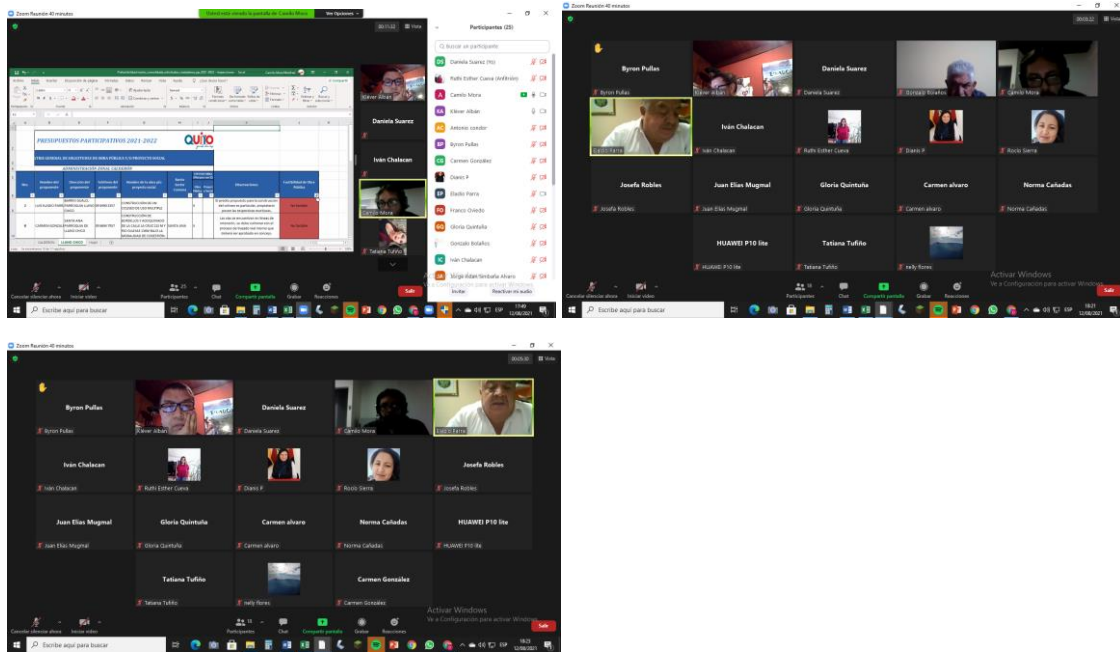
Zoom Reunión 40 minutos

Usted está viendo la pantalla de Camilo Mora   Ver Opciones

PRESUPUESTOS PARTICIPATIVOS 2021-2022

QUITO

Kléver Albán

Daniela Suarez

Iván Chalacan

Camilo Mora

Tatiana Tufiño

Participantes (25)

Buscar un participante

Daniela Suarez (Yo)
Ruthi Esther Cueva (Anfitrión)
Camilo Mora
Kléver Albán
Antonio condor
Byron Pullas
Carmen González
Diario P
Eladio Parra
Franco Oviedo
Gloria Quintuña
Gonzalo Bolaños
Iván Chalacan
Jorge Eden Simbaña Alvaro

Invitar   Reactivar mi audio

Cancelar silenciar ahora   Iniciar vídeo   Participantes 25   Chat   Compartir pantalla   Grabar   Reacciones   Salir

Escribe aquí para buscar

17:49 12/08/2021

Zoom Reunión 40 minutos

Byron Pullas
Kléver Albán
Daniela Suarez
Gonzalo Bolaños
Camilo Mora
Eladio Parra
Iván Chalacan
Ruthi Esther Cueva
Diario P
Rocío Sierra
Josefa Robles
Juan Elías Mugmal
Gloria Quintuña
Carmen alvaro
Norma Cañadas
HUAWEI P10 lite
Tatiana Tufiño
nelly flores

Activar Windows
Ve a Configuración para activar Windows.

Cancelar silenciar ahora   Iniciar vídeo   Participantes   Chat   Compartir pantalla   Grabar   Reacciones   Salir

Escribe aquí para buscar

18:21 12/08/2021

Zoom Reunión 40 minutos

Byron Pullas
Kléver Albán
Daniela Suarez
Camilo Mora
Eladio Parra
Iván Chalacan
Ruthi Esther Cueva
Diario P
Rocío Sierra
Josefa Robles
Juan Elías Mugmal
Gloria Quintuña
Carmen alvaro
Norma Cañadas
HUAWEI P10 lite
Tatiana Tufiño
nelly flores
Carmen González

Activar Windows
Ve a Configuración para activar Windows.

Cancelar silenciar ahora   Iniciar vídeo   Participantes   Chat   Compartir pantalla   Grabar   Reacciones   Salir

Escribe aquí para buscar

18:21 12/08/2021